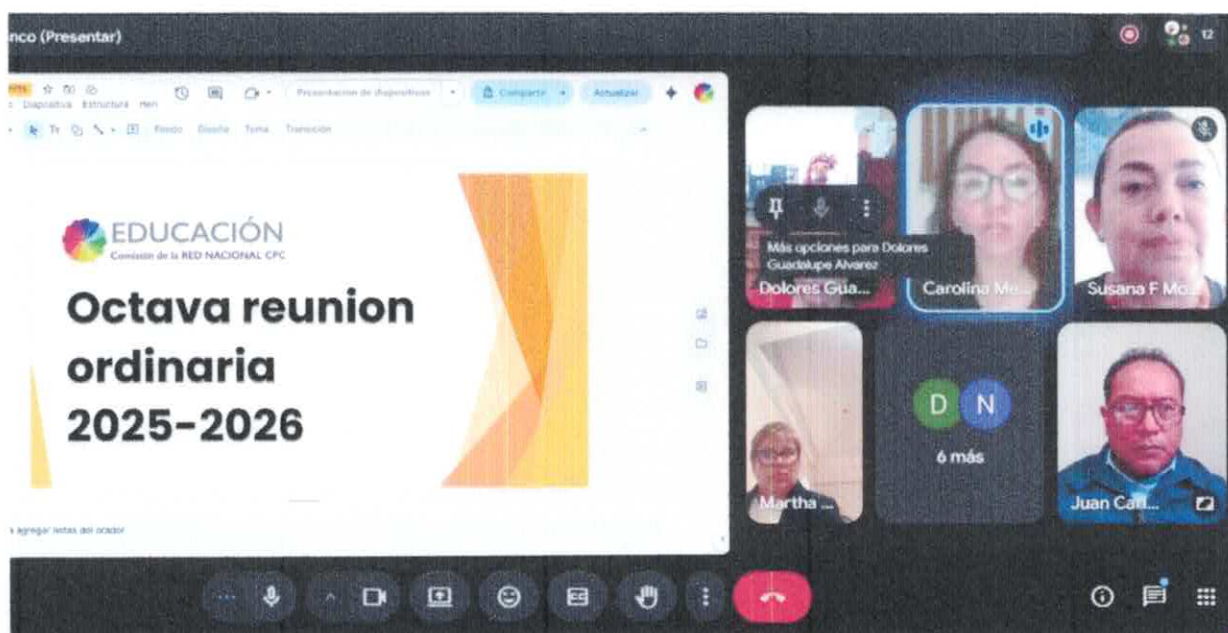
nco (Presentar)

12

Diapositiva Estructura Herr

Presentación de diapositivas

Compartir

Actualizar

Fondo Diseño Tema Transición

EDUCACIÓN
Comisión de la RED NACIONAL CPC

Octava reunion ordinaria 2025-2026

agregar notas del orador

Más opciones para Dolores Guadalupe Alvarez

Dolores Gua...

Carolina Me...

Susana F Mo...

Martha ...

D N

6 más

Juan Car...